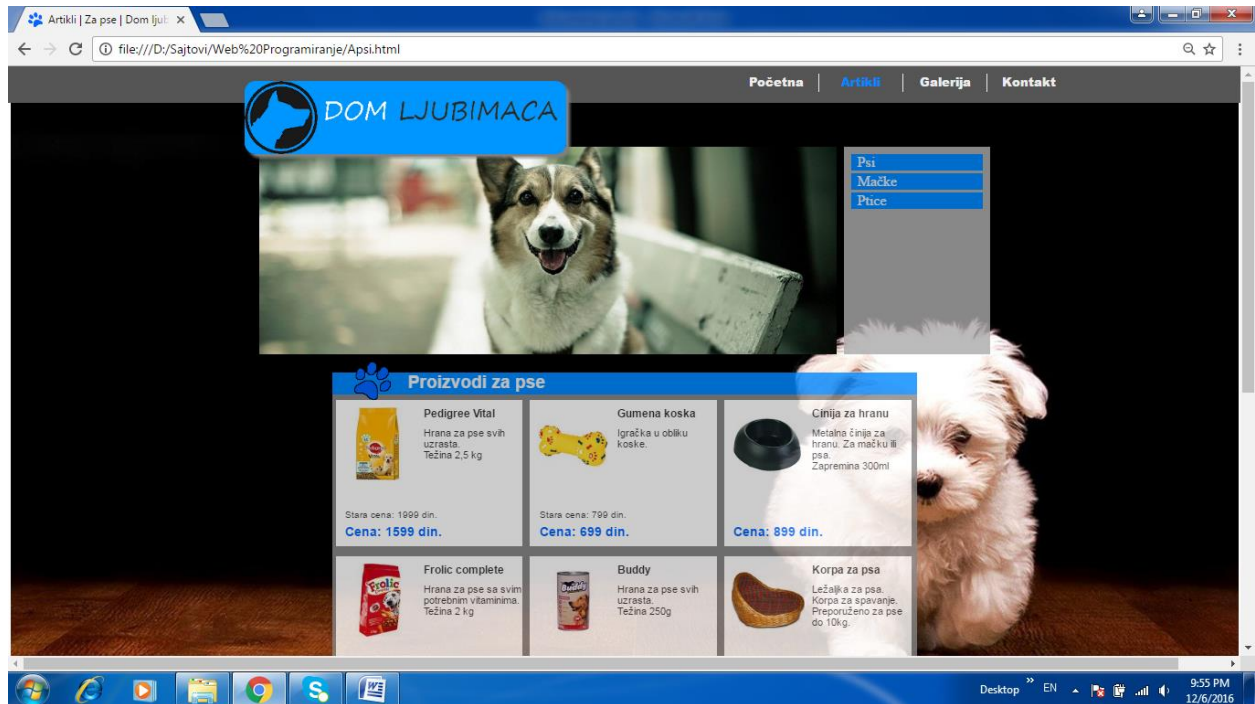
Artikli | Za pse | Dom ljub ×

file:///D:/Sajtovi/Web%20Programiranje/Apsi.html

Početna | Artikli | Galerija | Kontakt

DOM LJUBIMACA

Psi
Mačke
Ptice

Proizvodi za pse

| Pedigree Vital<br>Hrana za pse svih uzrasta.<br>Težina 2,5 kg<br>Stara cena: 1999 din.<br>Cena: 1599 din. | Gumena koska<br>Igračka u obliku koske.<br>Stara cena: 799 din.<br>Cena: 699 din. | Činija za hranu<br>Metalna činija za hranu. Za mačku ili psa.<br>Zapremina 300ml<br>Cena: 899 din. |
|---|---|---|
| Frolic complete<br>Hrana za pse sa svim potrebnim vitaminima.<br>Težina 2 kg | Buddy<br>Hrana za pse svih uzrasta.<br>Težina 250g | Korpa za psa<br>Ležaljka za psa. Korpa za spavanje. Preporučeno za pse do 10kg. |

Desktop EN 9:55 PM 12/6/2016